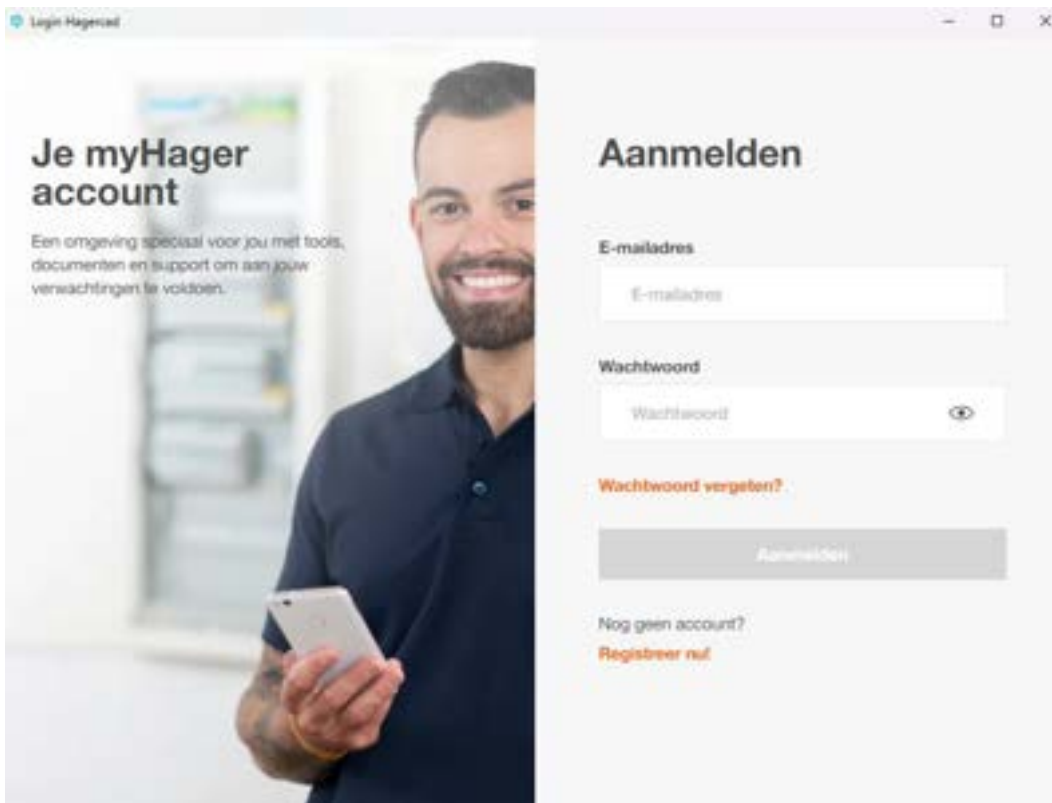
Login Hagercad

Je myHager account

Een omgeving speciaal voor jou met tools, documenten en support om aan jouw verwachtingen te voldoen.

Aanmelden

E-mailadres

E-mailadres

Wachtwoord

Wachtwoord

Wachtwoord vergeten?

Aanmelden

Nog geen account?

Registreer nu!